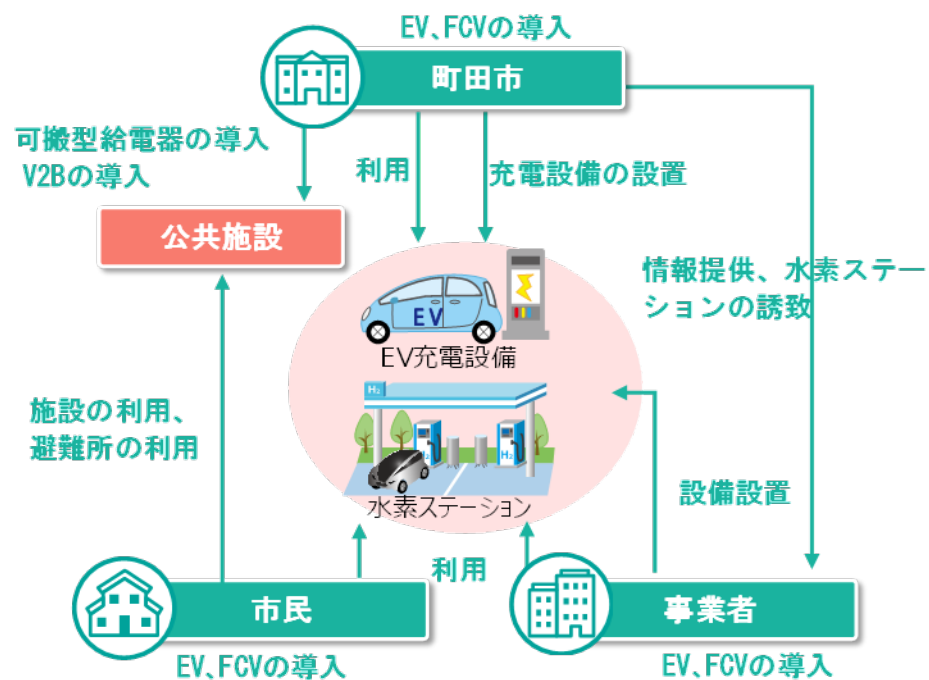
EV、FCVの導入

町田市

可搬型給電器の導入
V2Bの導入

利用

充電設備の設置

公共施設

情報提供、水素ステーションの誘致

EV

EV充電設備

$H_2$

施設の利用、
避難所の利用

設備設置

水素ステーション

利用

市民

事業者

EV、FCVの導入

EV、FCVの導入